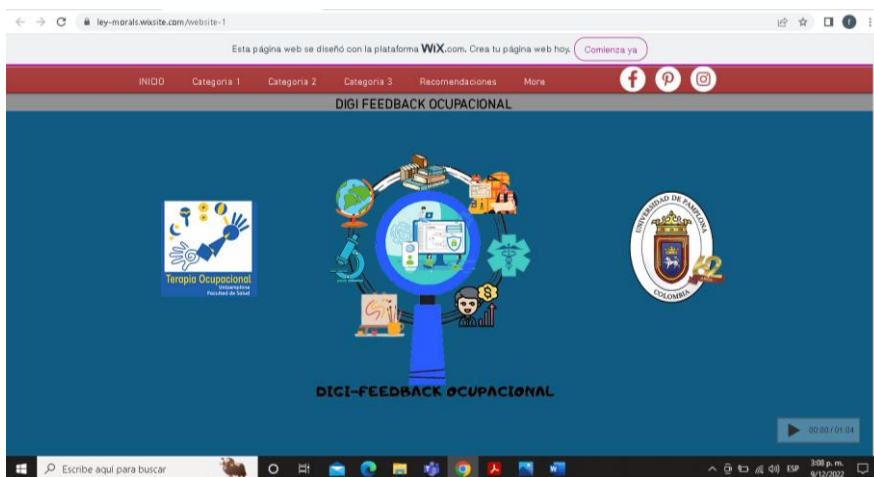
ley-morals.wixsite.com/website-1

Esta página web se diseñó con la plataforma WiX.com. Crea tu página web hoy. Comienza ya

INICIO Categoria 1 Categoria 2 Categoria 3 Recomendaciones More

DIGI FEEDBACK OCUPACIONAL

Terapia Ocupacional
Unipamplona
Facultad de Salud

UNIVERSIDAD DE PAMPLONA
COLOMBIA

DIGI-FEEDBACK OCUPACIONAL

00:00 / 01:04

Escribe aquí para buscar

ESP 3:08 p. m. 9/12/2022